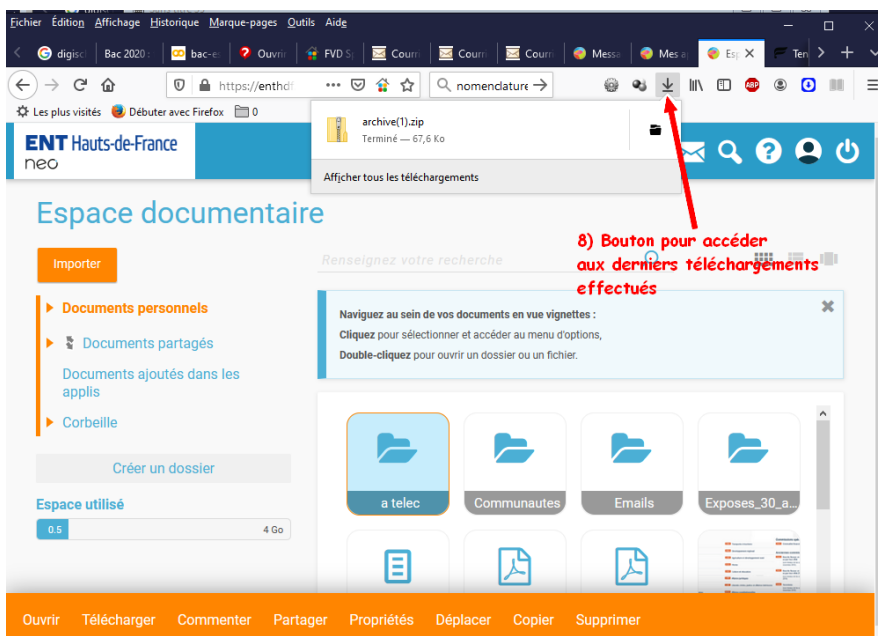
Fichier Édition Affichage Historique Marque-pages Outils Aide

digisc | Bac 2020 | bac-e | Ouvri | FVD S | Cour | Cour | Cour | Mess | Mes a | Esp | Ter

https://enthdf | nomenclature

Les plus visités | Débuter avec Firefox | 0

ENT Hauts-de-France
neo

archive(1).zip
Terminé — 67,6 Ko

Afficher tous les téléchargements

Espace documentaire

Importer

Renseignez votre recherche

8) Bouton pour accéder aux derniers téléchargements effectués

Documents personnels

Documents partagés

Documents ajoutés dans les applis

Corbeille

Naviguez au sein de vos documents en vue vignettes :
Cliquez pour sélectionner et accéder au menu d'options,
Double-cliquez pour ouvrir un dossier ou un fichier.

Créer un dossier

Espace utilisé
0.5 | 4 Go

a telec | Communautes | Emails | Exposes_30_a...

Ouvrir Télécharger Commenter Partager Propriétés Déplacer Copier Supprimer